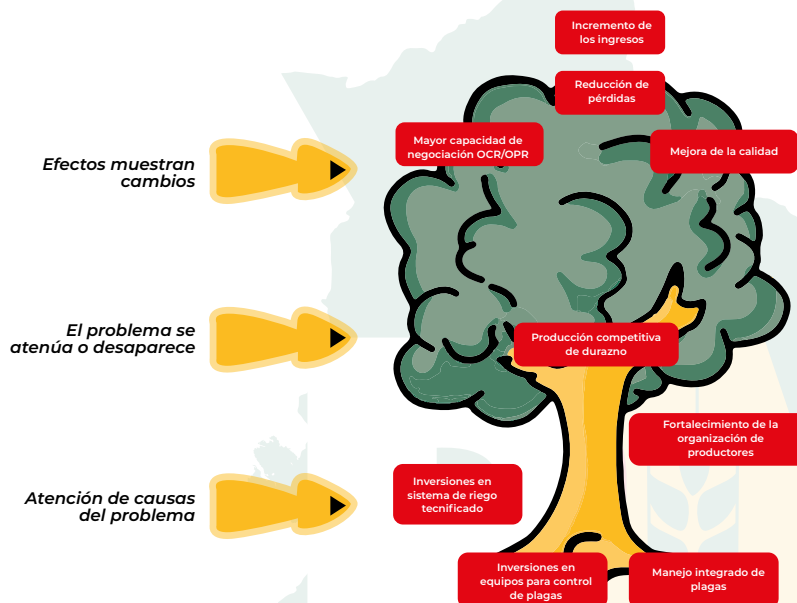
Efectos muestran cambios

El problema se atenúa o desaparece

Atención de causas del problema

Incremento de los ingresos

Reducción de pérdidas

Mayor capacidad de negociación OCR/OPR

Mejora de la calidad

Producción competitiva de durazno

Fortalecimiento de la organización de productores

Inversiones en sistema de riego tecnificado

Inversiones en equipos para control de plagas

Manejo integrado de plagas